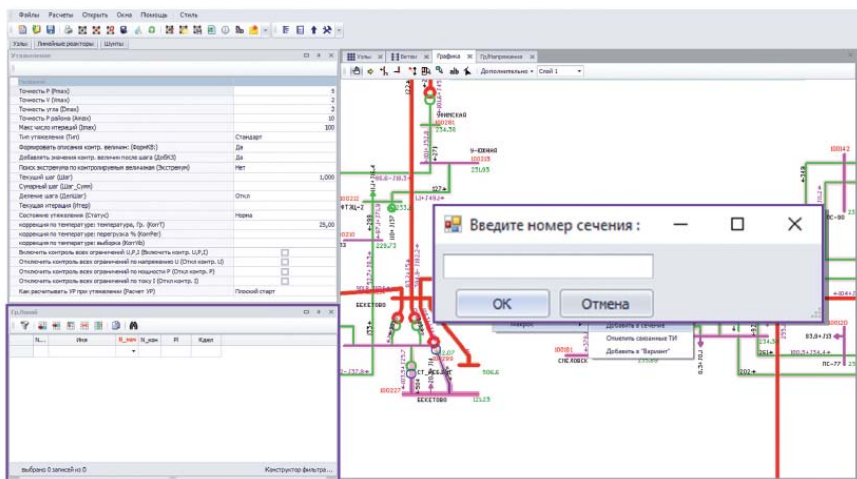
Файлы Расчеты Открыть Окна Помощь Стиль

Узлы Линейные реакторы Шунты

Утяжеление

Параметр

| | |
|---|---|
| Точность P (Pmax) | 5 |
| Точность V (Vmax) | 2 |
| Точность угла (Dmax) | 2 |
| Точность P района (Amax) | 10 |
| Макс число итераций (Imax) | 100 |
| Тип утяжеления (Tip) | Стандарт |
| Формировать описание контр. величин: (ФормКВ:) | Да |
| Добавлять значения контр. величин после шага (ДобКЗ) | Да |
| Поиск экстремума по контролируемым величинам (Экстремум) | Нет |
| Текущий шаг (Шаг) | 1,000 |
| Суммарный шаг (Шаг_Сумм) | |
| Деление шага (ДелШаг) | Откл |
| Текущая итерация (Итер) | |
| Состояние утяжеления (Статус) | Норма |
| коррекция по температуре: температура, Гр. (КорТ) | 25,00 |
| коррекция по температуре: перегрузка % (КорПер) | |
| коррекция по температуре: выборка (КорVib) | |
| Включить контроль всех ограничений U,P,I (Включить контр. U,P,I) | |
| Отключить контроль всех ограничений по напряжению U (Откл контр. U) | |
| Отключить контроль всех ограничений по мощности P (Откл контр. P) | |
| Отключить контроль всех ограничений по току I (Откл контр. I) | |
| Как рассчитывать УР при утяжелении (Расчет УР) | Плоский старт |

Гр.Линий

| N... | Имя | N_нач | N_кон | Pl | Кдоп |
|---|---|---|---|---|---|

выбрано 0 записей из 0 Конструктор фильтра...

Узлы Ветви Графика Гр.Напряжения

Дополнительно Слой 1

Введите номер сечения :

OK Отмена

Добавить в сечение
Отметить связанные ТИ
Добавить в "Вариант"

ЧЕНЕНСКИЙ
ЮЖНАЯ
БЕКЕТОВО
СТ_ЯСЕЛЬГ
БЕКЕТОВО
СНЕЛОВСК
ТЭЦ-2